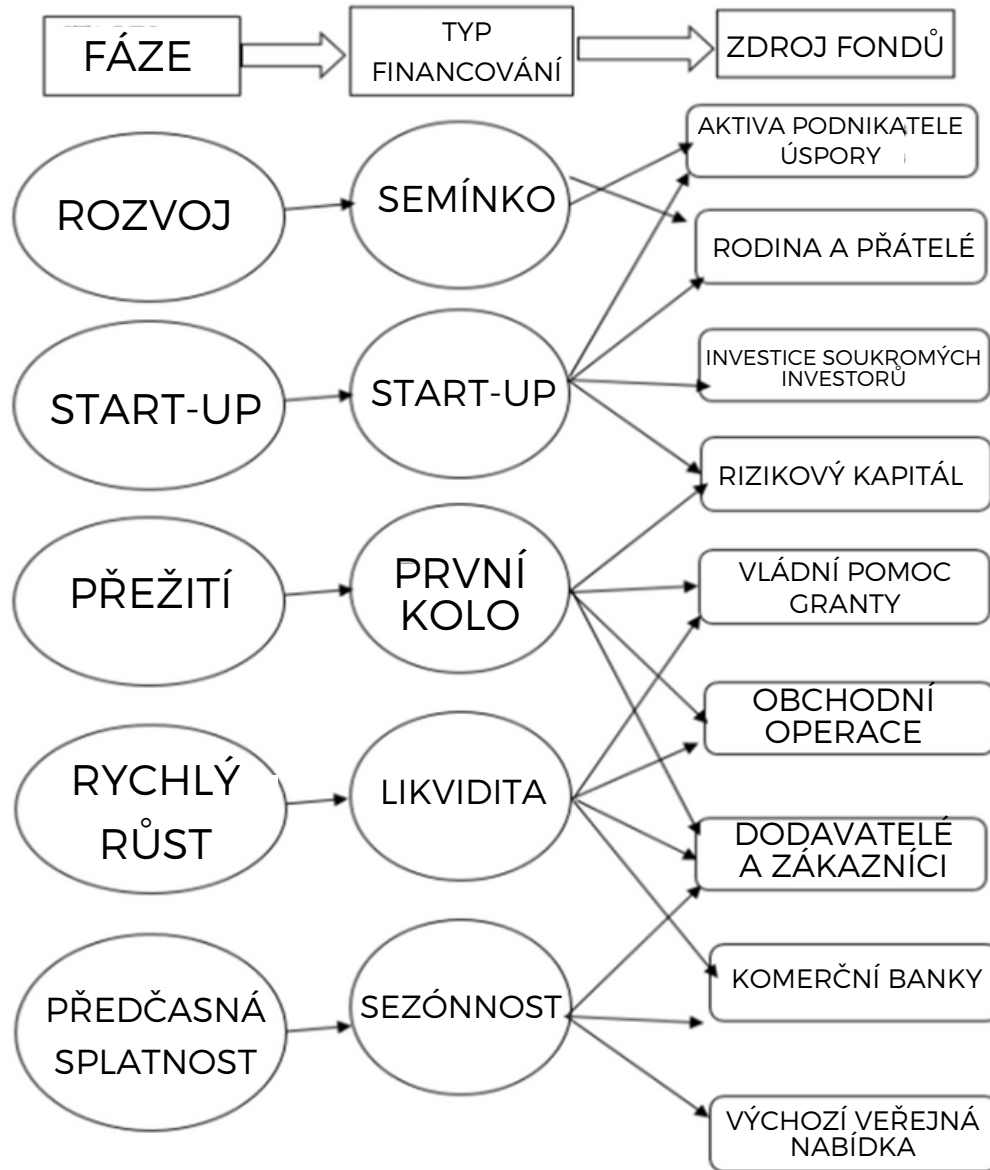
FÁZE

TYP FINANCOVÁNÍ

ZDROJ FONDŮ

ROZVOJ

SEMÍNKO

AKTIVA PODNIKATELE ÚSPORY

RODINA A PŘÁTELÉ

START-UP

START-UP

INVESTICE SOUKROMÝCH INVESTORŮ

RIZIKOVÝ KAPITÁL

PŘEŽITÍ

PRVNÍ KOLO

VLÁDNÍ POMOC GRANTY

OBCHODNÍ OPERACE

RYCHLÝ RŮST

LIKVIDITA

DODAVATELÉ A ZÁKAZNÍCI

KOMERČNÍ BANKY

PŘEDČASNÁ SPLATNOST

SEZÓNNOST

VÝCHOZÍ VEŘEJNÁ NABÍDKA